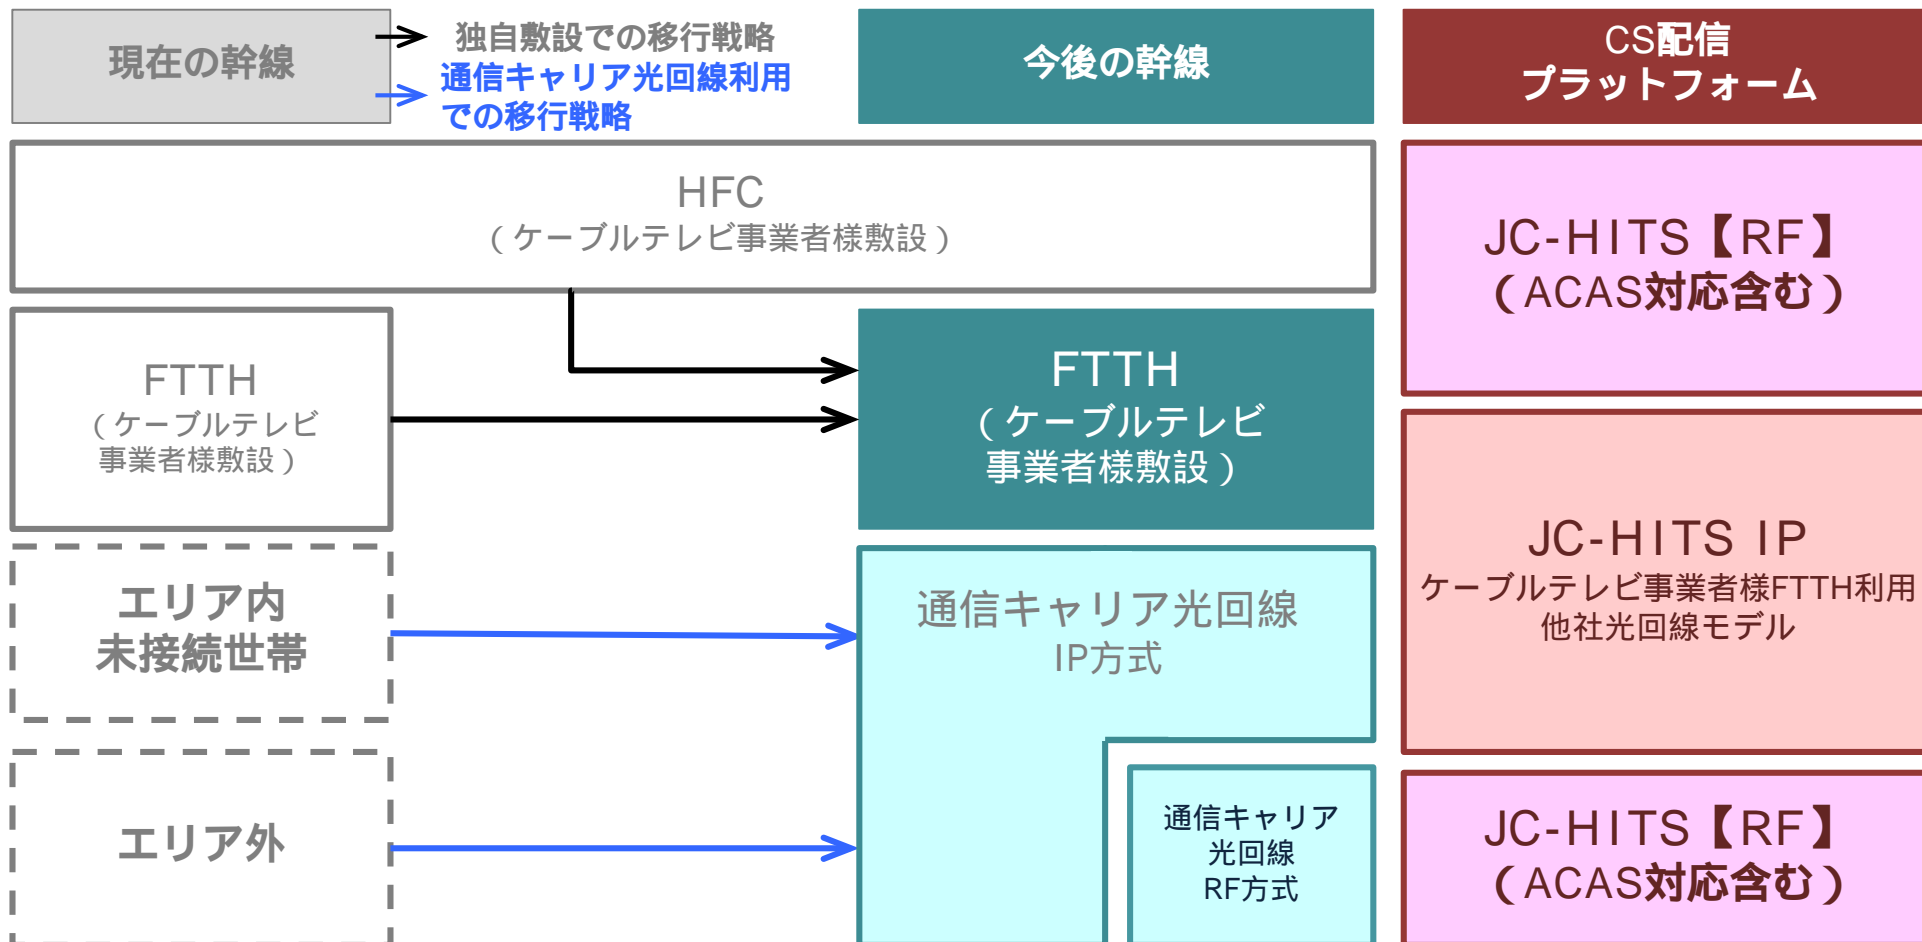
現在の幹線

独自敷設での移行戦略
通信キャリア光回線利用での移行戦略

今後の幹線

CS配信
プラットフォーム

HFC
（ケーブルテレビ事業者様敷設）

JC-HITS【RF】
（ACAS対応含む）

FTTH
（ケーブルテレビ事業者様敷設）

FTTH
（ケーブルテレビ事業者様敷設）

エリア内
未接続世帯

通信キャリア光回線
IP方式

JC-HITS IP
ケーブルテレビ事業者様FTTH利用
他社光回線モデル

エリア外

通信キャリア
光回線
RF方式

JC-HITS【RF】
（ACAS対応含む）